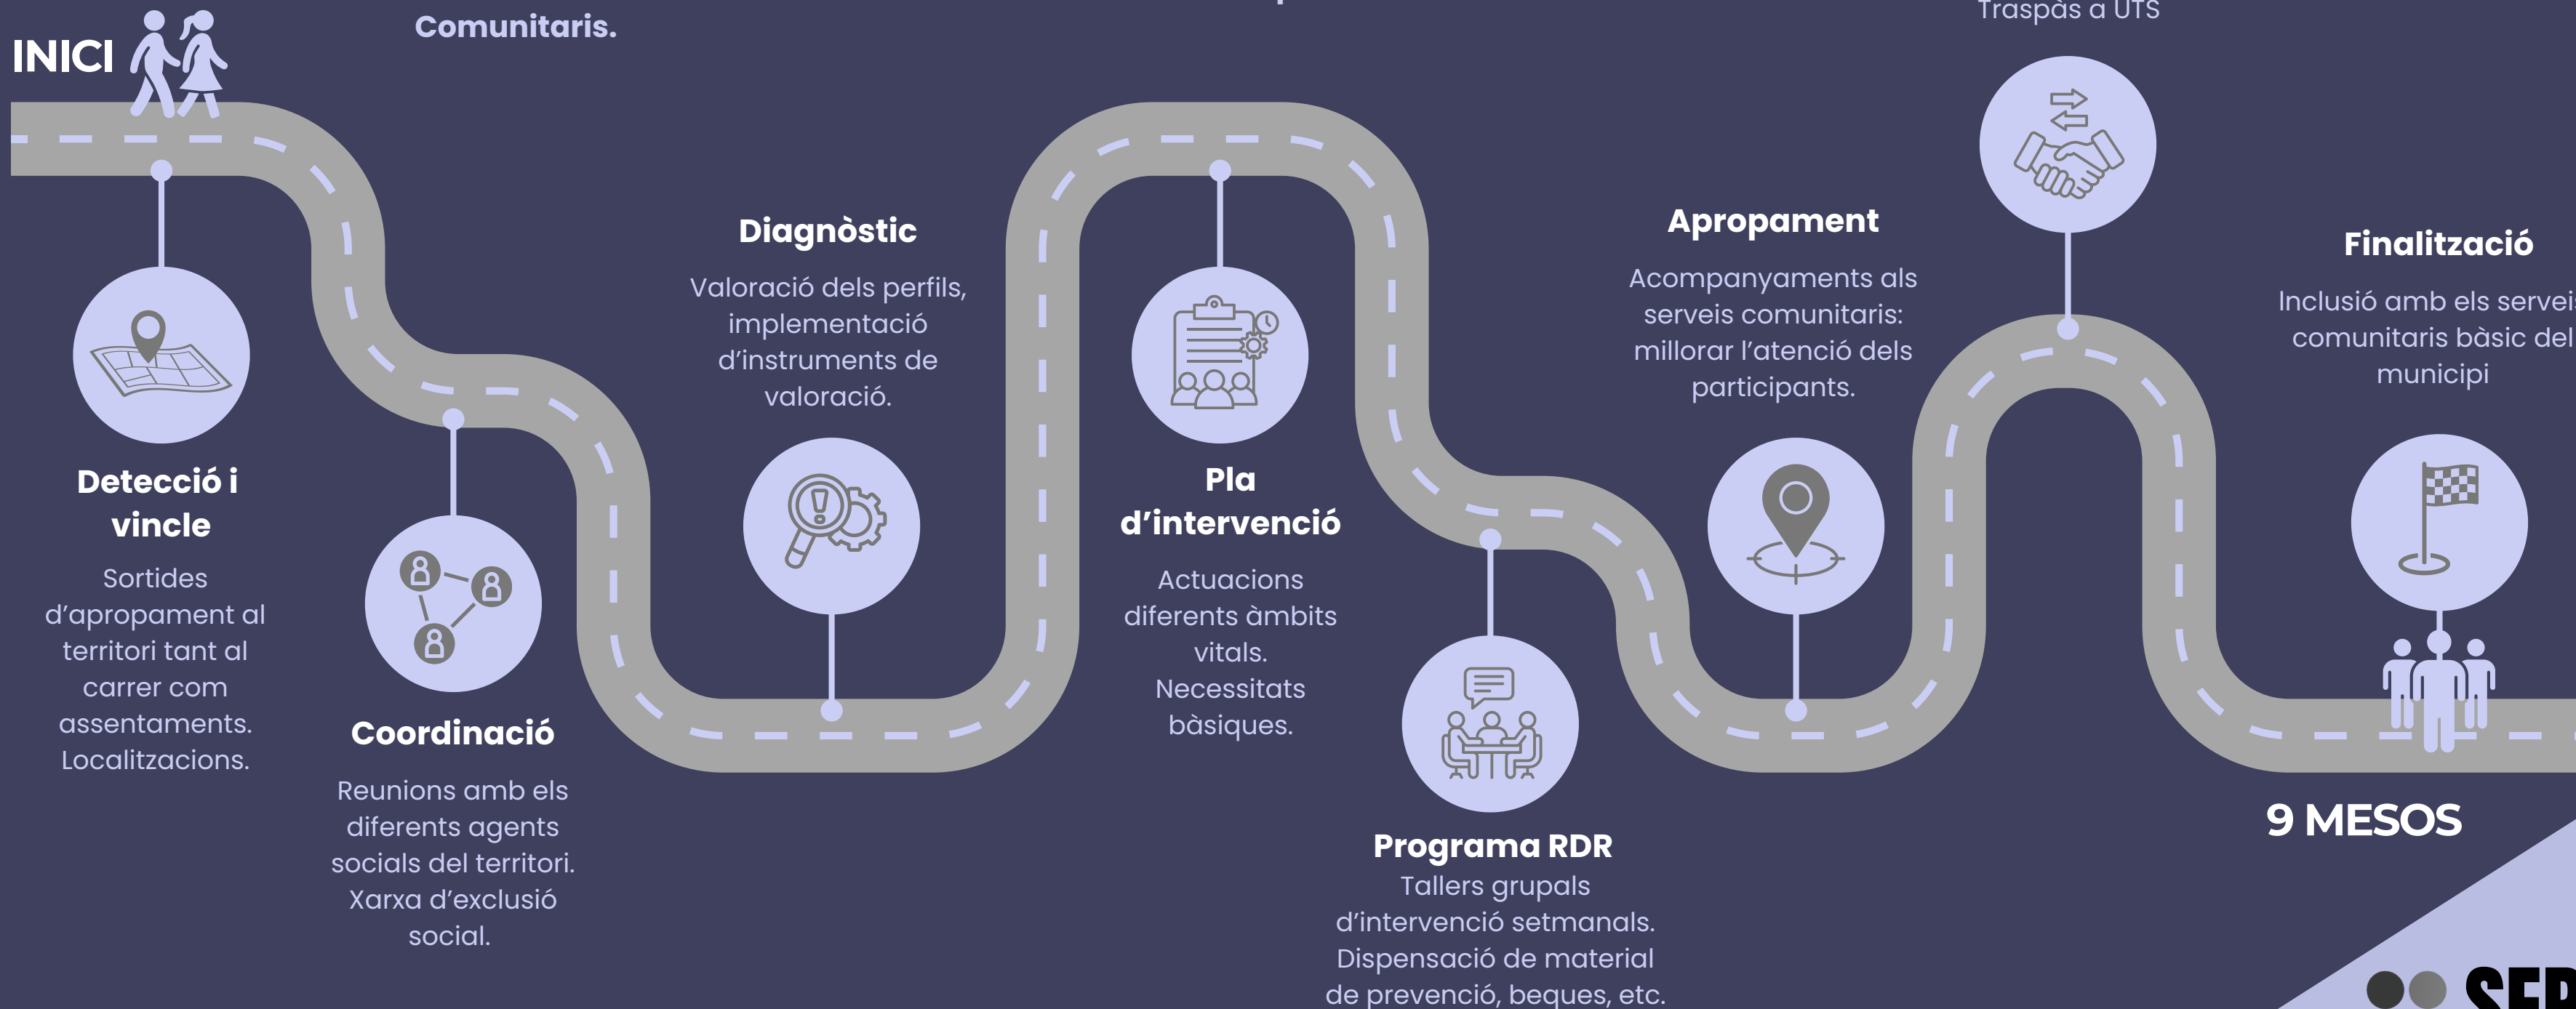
INICI

Comunitaris.

Traspàs a UTS

Detecció i vincle

Sortides d'apropament al territori tant al carrer com assentaments. Localitzacions.

Coordinació

Reunions amb els diferents agents socials del territori. Xarxa d'exclusió social.

Diagnòstic

Valoració dels perfils, implementació d'instruments de valoració.

Pla d'intervenció

Actuacions diferents àmbits vitals. Necessitats bàsiques.

Programa RDR

Tallers grupals d'intervenció setmanals. Dispensació de material de prevenció, beques, etc.

Apropament

Acompanyaments als serveis comunitaris: millorar l'atenció dels participants.

Finalització

Inclusió amb els servei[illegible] comunitaris bàsic del municipi

9 MESOS

SEP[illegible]